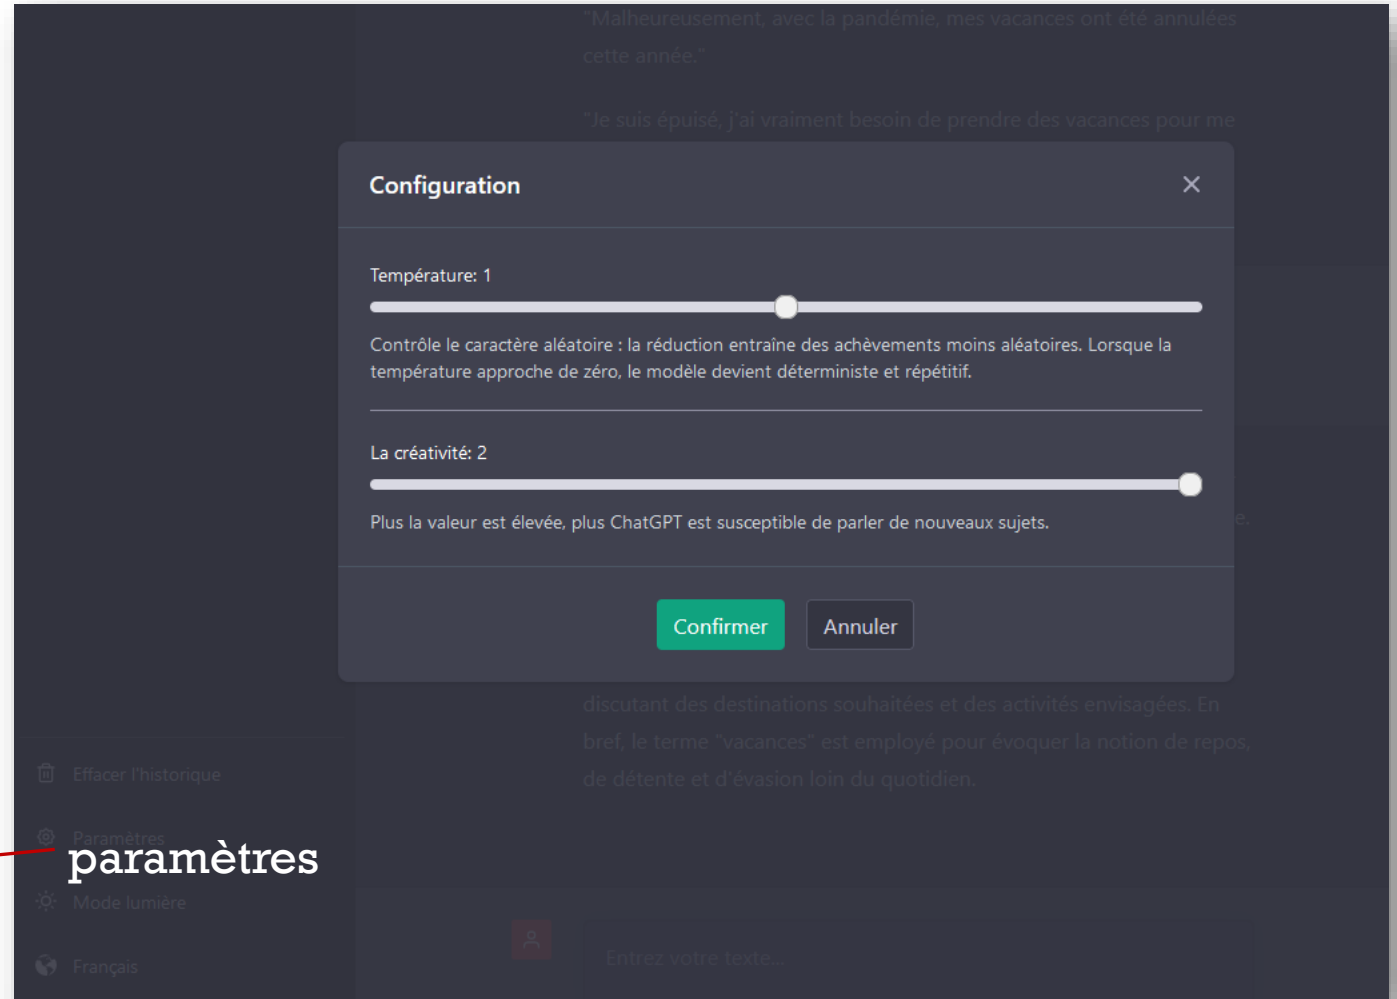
"Malheureusement, avec la pandémie, mes vacances ont été annulées cette année."

"Je suis épuisé, j'ai vraiment besoin de prendre des vacances pour me

Configuration

×

Température: 1

Contrôle le caractère aléatoire : la réduction entraîne des achèvements moins aléatoires. Lorsque la température approche de zéro, le modèle devient déterministe et répétitif.

La créativité: 2

Plus la valeur est élevée, plus ChatGPT est susceptible de parler de nouveaux sujets.

Confirmer

Annuler

discutant des destinations souhaitées et des activités envisagées. En bref, le terme "vacances" est employé pour évoquer la notion de repos, de détente et d'évasion loin du quotidien.

Effacer l'historique

Paramètres

paramètres

Mode lumière

Français

Entrez votre texte...